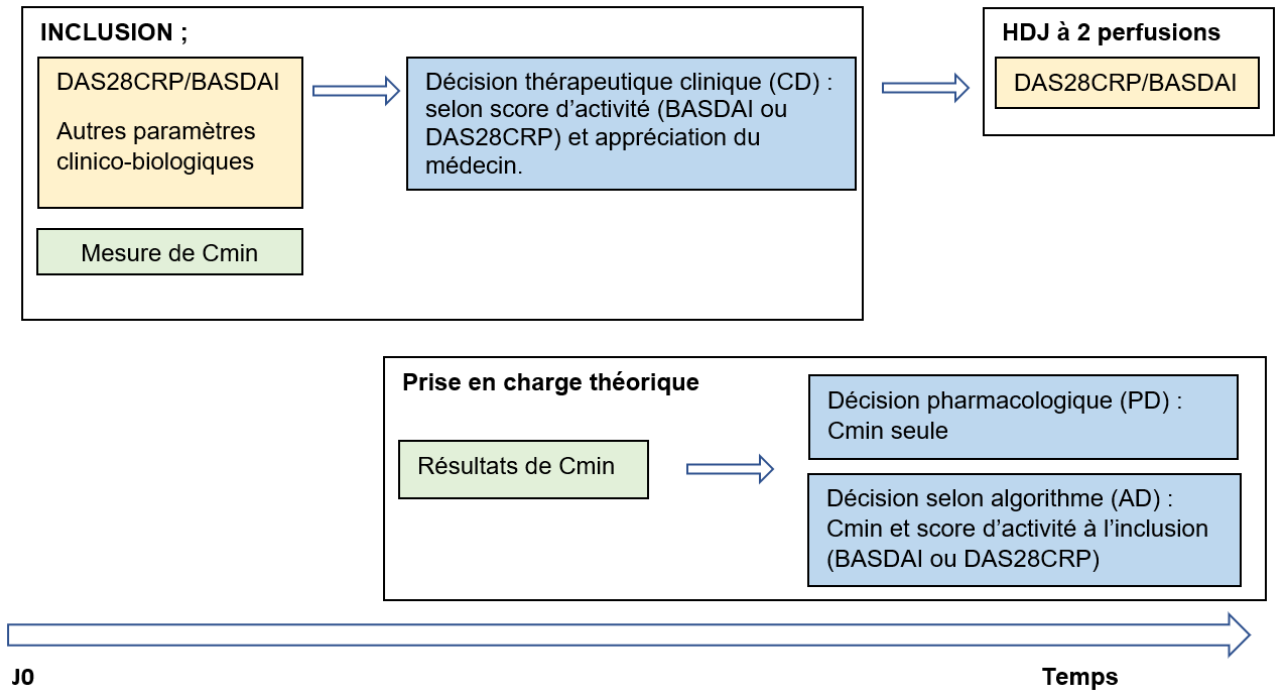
INCLUSION ;

DAS28CRP/BASDAI

Autres paramètres clinico-biologiques

Mesure de Cmin

Décision thérapeutique clinique (CD) : selon score d'activité (BASDAI ou DAS28CRP) et appréciation du médecin.

HDJ à 2 perfusions

DAS28CRP/BASDAI

Prise en charge théorique

Résultats de Cmin

Décision pharmacologique (PD) : Cmin seule

Décision selon algorithme (AD) : Cmin et score d'activité à l'inclusion (BASDAI ou DAS28CRP)

J0

Temps